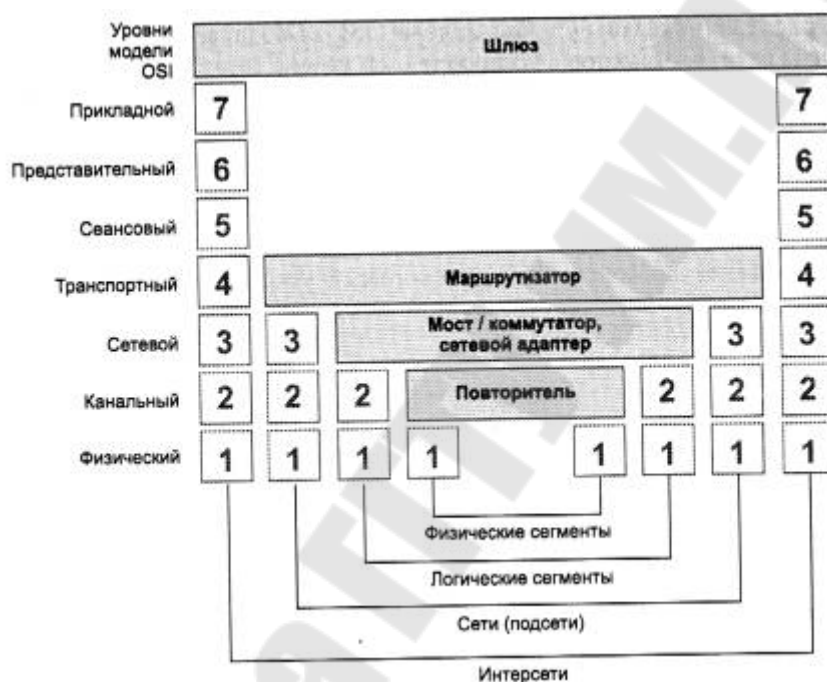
Уровни модели OSI

Шлюз

Прикладной 7 7

Представительный 6 6

Сеансовый 5 5

Транспортный 4 Маршрутизатор 4

Сетевой 3 3 Мост / коммутатор, сетевой адаптер 3 3

Канальный 2 2 2 Повторитель 2 2 2

Физический 1 1 1 1 1 1 1 1

Физические сегменты

Логические сегменты

Сети (подсети)

Интерсети